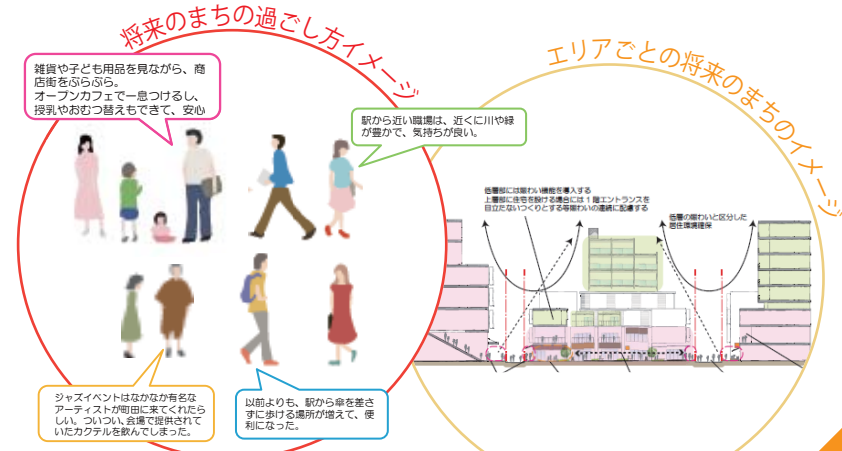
将来のまちの過ごし方イメージ

雑貨や子ども用品を見ながら、商店街をぶらぶら。
オープンカフェで一息つけるし、授乳やおむつ替えもできて、安心

駅から近い職場は、近くに川や緑が豊かで、気持ちが良い。

ジャズイベントはなかなか有名なアーティストが町田に来てくれたらしい。ついつい、会場で提供されていたカクテルを飲んでしまった。

以前よりも、駅から傘を差さずに歩ける場所が増えて、便利になった。

エリアごとの将来のまちのイメージ

低層部には賑わい機能を導入する
上層部に住宅を設ける場合には1階エントランスを目立たないつくりとする等賑わいの連続に配慮する

低層の賑わいと区分した居住環境確保